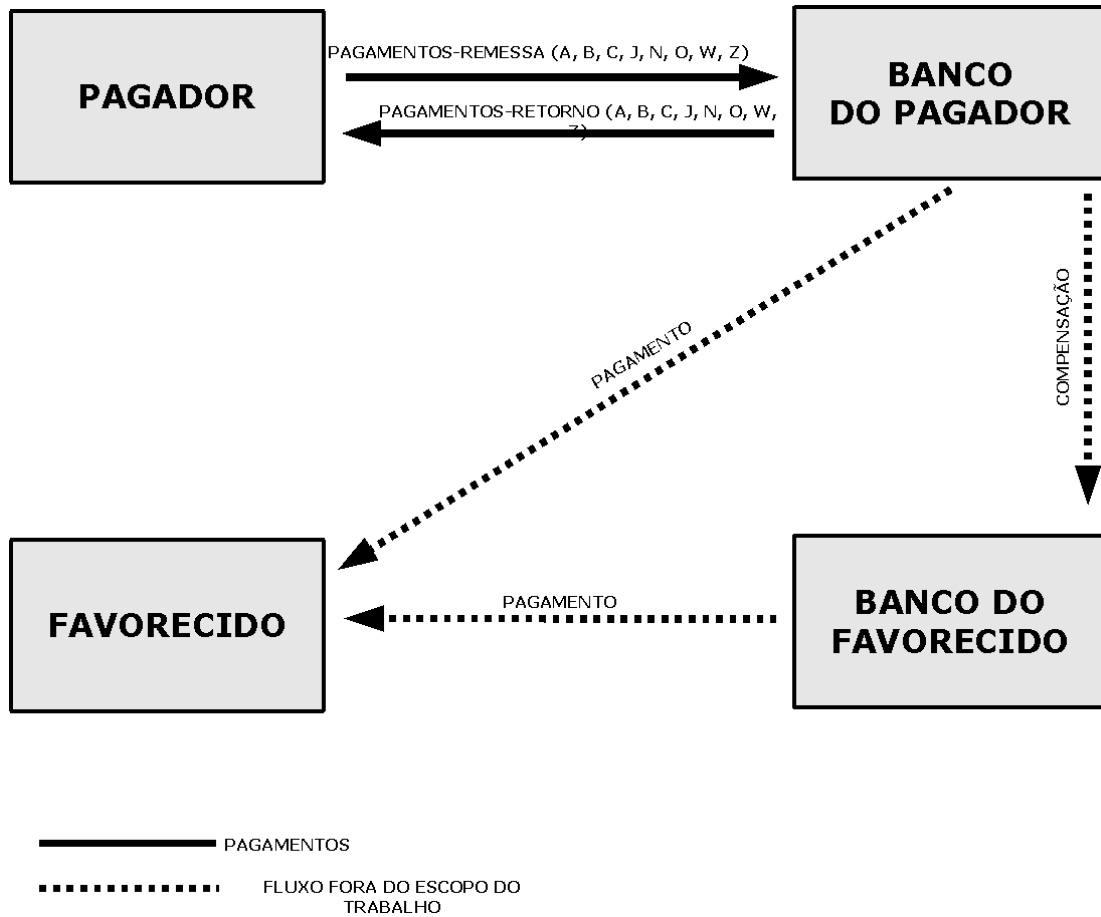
PAGADOR

PAGAMENTOS-REMESSA (A, B, C, J, N, O, W, Z)

PAGAMENTOS-RETORNO (A, B, C, J, N, O, W, Z)

BANCO DO PAGADOR

PAGAMENTO

COMPENSAÇÃO

FAVORECIDO

PAGAMENTO

BANCO DO FAVORECIDO

PAGAMENTOS

FLUXO FORA DO ESCOPO DO TRABALHO